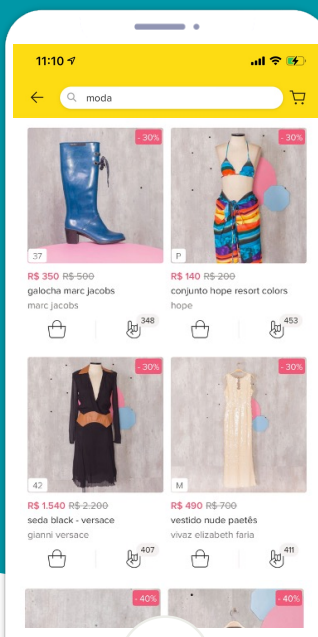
11:10

moda

-30%

37

R$ 350 R$ 500
galocha marc jacobs
marc jacobs

348

-30%

P

R$ 140 R$ 200
conjunto hope resort colors
hope

453

-30%

42

R$ 1.540 R$ 2.200
seda black - versace
gianni versace

407

-30%

M

R$ 490 R$ 700
vestido nude paetês
vivaz elizabeth faria

411

-40%

-40%